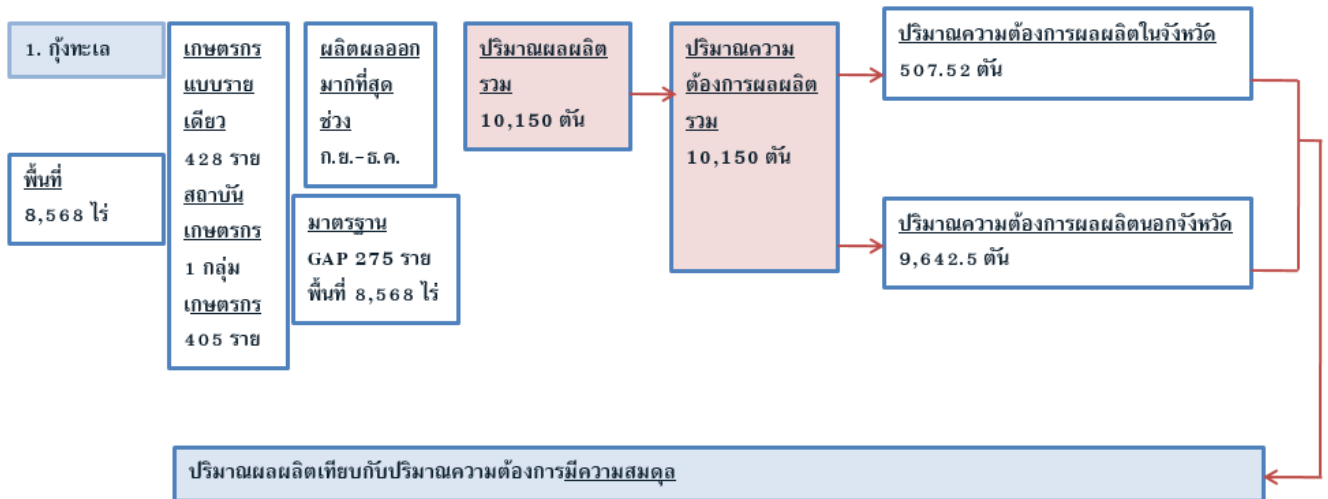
1. กุ้งทะเล

พื้นที่
8,568 ไร่

เกษตรกรแบบรายเดียว
428 ราย
สถาบันเกษตรกร
1 กลุ่ม
เกษตรกร
405 ราย

ผลิตผลออกมากที่สุดช่วง
ก.ย.-ธ.ค.

มาตรฐาน
GAP 275 ราย
พื้นที่ 8,568 ไร่

ปริมาณผลผลิตรวม
10,150 ตัน

ปริมาณความต้องการผลผลิตรวม
10,150 ตัน

ปริมาณความต้องการผลผลิตในจังหวัด
507.52 ตัน

ปริมาณความต้องการผลผลิตนอกจังหวัด
9,642.5 ตัน

ปริมาณผลผลิตเทียบกับปริมาณความต้องการมีความสมดุล